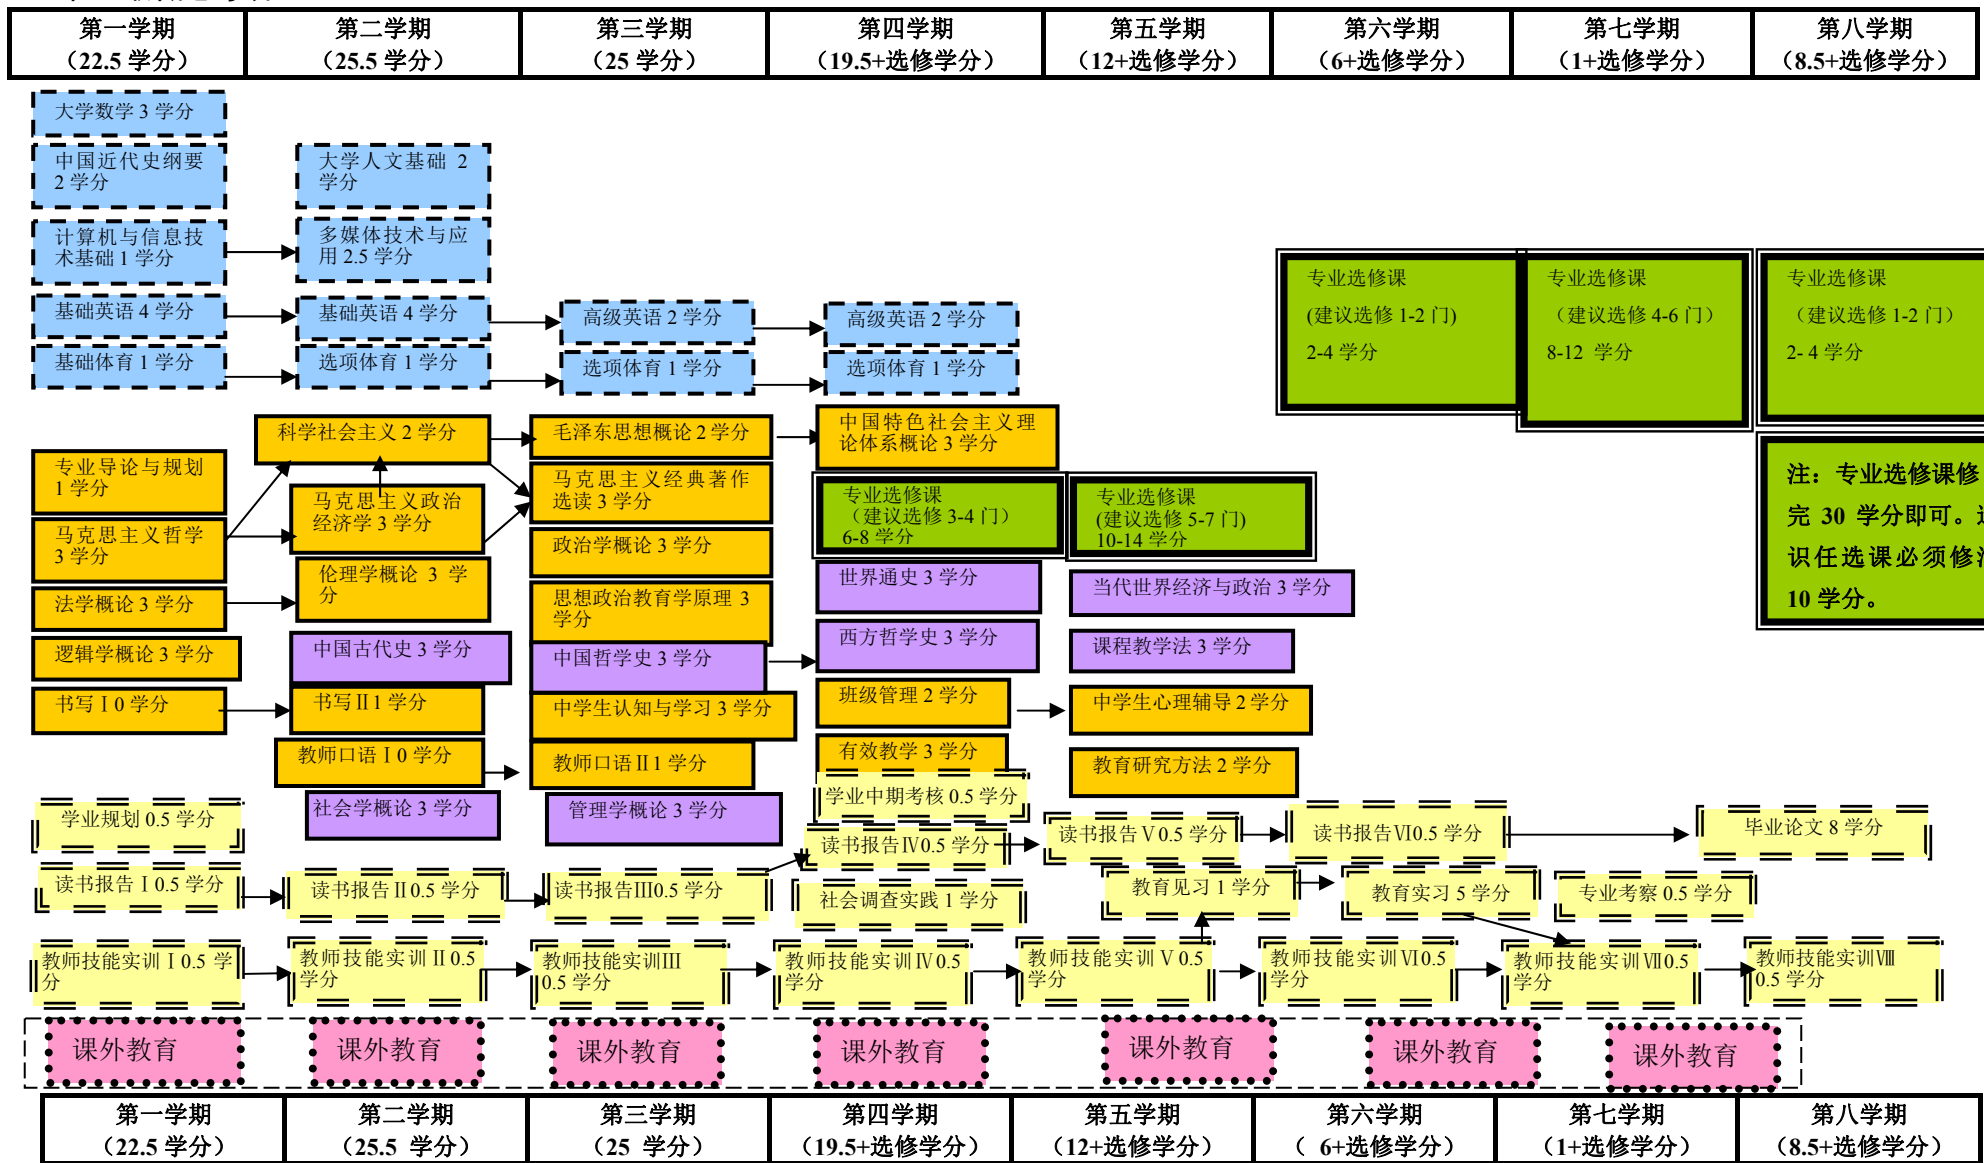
| 第一学期（22.5 学分） | 第二学期（25.5 学分） | 第三学期（25 学分） | 第四学期（19.5+选修学分） | 第五学期（12+选修学分） | 第六学期（6+选修学分） | 第七学期（1+选修学分） | 第八学期（8.5+选修学分） |
|---|---|---|---|---|---|---|---|

大学数学 3 学分

中国近代史纲要 2 学分

大学人文基础 2 学分

计算机与信息技术基础 1 学分

多媒体技术与应用 2.5 学分

基础英语 4 学分

基础英语 4 学分

高级英语 2 学分

高级英语 2 学分

基础体育 1 学分

选项体育 1 学分

选项体育 1 学分

选项体育 1 学分

专业选修课 (建议选修 1-2 门) 2-4 学分

专业选修课 （建议选修 4-6 门） 8-12 学分

专业选修课 （建议选修 1-2 门） 2- 4 学分

科学社会主义 2 学分

毛泽东思想概论 2 学分

中国特色社会主义理论体系概论 3 学分

专业导论与规划 1 学分

马克思主义政治经济学 3 学分

马克思主义经典著作选读 3 学分

专业选修课 （建议选修 3-4 门） 6-8 学分

专业选修课 (建议选修 5-7 门) 10-14 学分

注：专业选修课修完 30 学分即可。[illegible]识任选课必须修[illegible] 10 学分。

马克思主义哲学 3 学分

政治学概论 3 学分

伦理学概论 3 学分

法学概论 3 学分

思想政治教育学原理 3 学分

世界通史 3 学分

当代世界经济与政治 3 学分

逻辑学概论 3 学分

中国古代史 3 学分

中国哲学史 3 学分

西方哲学史 3 学分

课程教学法 3 学分

书写 I 0 学分

书写 II 1 学分

中学生认知与学习 3 学分

班级管理 2 学分

中学生心理辅导 2 学分

教师口语 I 0 学分

教师口语 II 1 学分

有效教学 3 学分

教育研究方法 2 学分

社会学概论 3 学分

管理学概论 3 学分

学业中期考核 0.5 学分

学业规划 0.5 学分

读书报告 IV0.5 学分

读书报告 V 0.5 学分

读书报告 VI0.5 学分

毕业论文 8 学分

读书报告 I 0.5 学分

读书报告 II 0.5 学分

读书报告 III0.5 学分

社会调查实践 1 学分

教育见习 1 学分

教育实习 5 学分

专业考察 0.5 学分

教师技能实训 I 0.5 学分

教师技能实训 II 0.5 学分

教师技能实训 III 0.5 学分

教师技能实训 IV 0.5 学分

教师技能实训 V 0.5 学分

教师技能实训 VI 0.5 学分

教师技能实训 VII 0.5 学分

教师技能实训 VIII 0.5 学分

课外教育 课外教育 课外教育 课外教育 课外教育 课外教育 课外教育

| 第一学期（22.5 学分） | 第二学期（25.5 学分） | 第三学期（25 学分） | 第四学期（19.5+选修学分） | 第五学期（12+选修学分） | 第六学期（ 6+选修学分） | 第七学期（1+选修学分） | 第八学期（8.5+选修学分） |
|---|---|---|---|---|---|---|---|